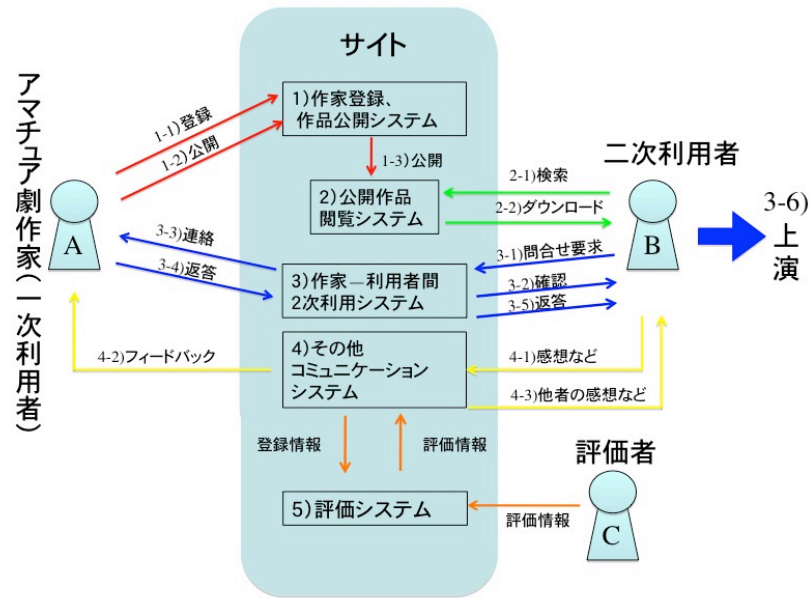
サイト

アマチュア劇作家(一次利用者)

A

1-1)登録
1-2)公開

1)作家登録、作品公開システム

1-3)公開

二次利用者

2-1)検索
2-2)ダウンロード

2)公開作品閲覧システム

B

3-6)上演

3-3)連絡
3-4)返答

3)作家—利用者間2次利用システム

3-1)問合せ要求
3-2)確認
3-5)返答

4-2)フィードバック

4)その他コミュニケーションシステム

4-1)感想など
4-3)他者の感想など

登録情報
評価情報

評価者

5)評価システム

評価情報

C